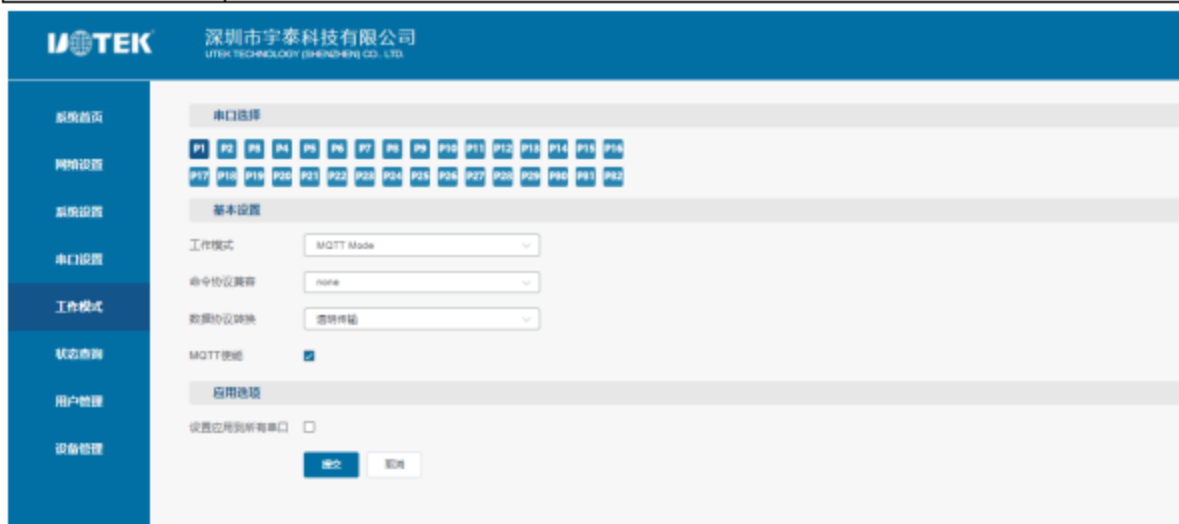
UOTEK 深圳市宇泰科技有限公司
UTEK TECHNOLOGY (SHENZHEN) CO., LTD.

系统首页
网络设置
系统设置
串口设置
工作模式
状态查询
用户管理
设备管理

串口选择

P1 P2 P3 P4 P5 P6 P7 P8 P9 P10 P11 P12 P13 P14 P15 P16
P17 P18 P19 P20 P21 P22 P23 P24 P25 P26 P27 P28 P29 P30 P31 P32

基本设置

工作模式 MQTT Mode
命令协议兼容 none
数据协议转换 透明传输
MQTT使能

应用选项

设置应用到所有串口

提交 取消